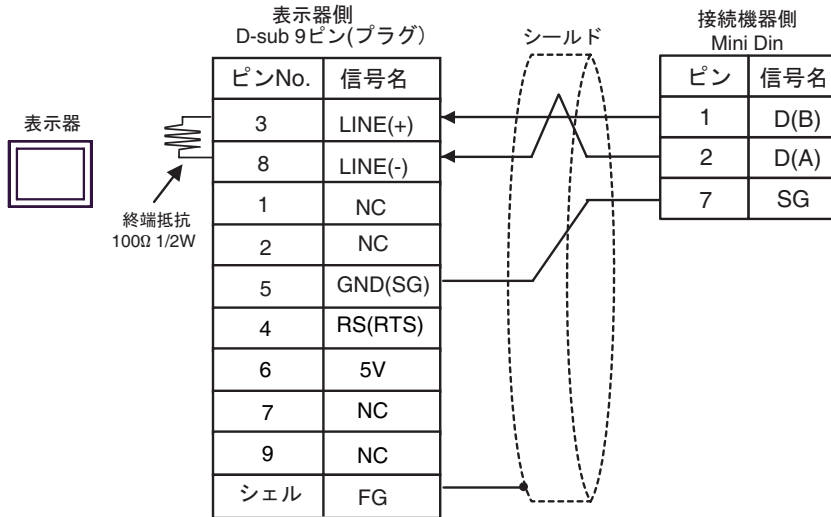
表示器側
D-sub 9ピン(プラグ)

| ピンNo. | 信号名 |
|---|---|
| 3 | LINE(+) |
| 8 | LINE(-) |
| 1 | NC |
| 2 | NC |
| 5 | GND(SG) |
| 4 | RS(RTS) |
| 6 | 5V |
| 7 | NC |
| 9 | NC |
| シェル | FG |

シールド

接続機器側
Mini Din

| ピン | 信号名 |
|---|---|
| 1 | D(B) |
| 2 | D(A) |
| 7 | SG |

表示器

終端抵抗
100Ω 1/2W